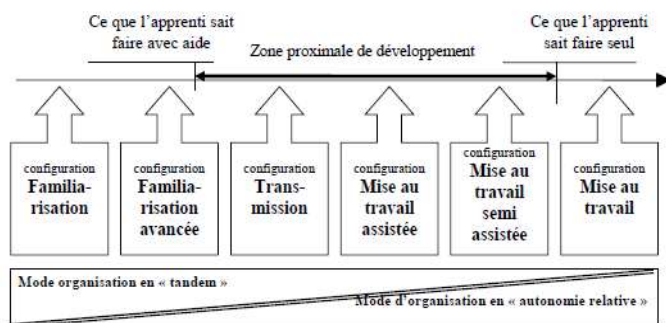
Ce que l'apprenti sait faire avec aide

Zone proximale de développement

Ce que l'apprenti sait faire seul

configuration Familiarisation

configuration Familiarisation avancée

configuration Transmission

configuration Mise au travail assistée

configuration Mise au travail semi assistée

configuration Mise au travail

Mode organisation en « tandem »

Mode d'organisation en « autonomie relative »